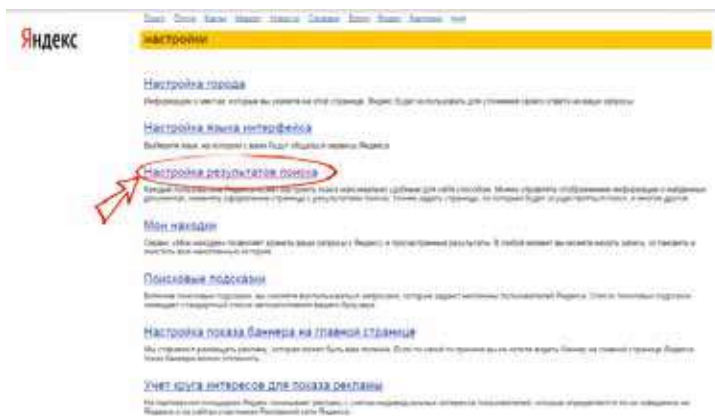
Яндекс

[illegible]

настройки

Настройка города

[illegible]

Настройка языка интерфейса

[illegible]

Настройка результатов поиска

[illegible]

Мои находки

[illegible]

Поисковые подсказки

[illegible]

Настройка показа баннера на главной странице

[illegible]

Учет круга интересов для показа рекламы

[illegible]